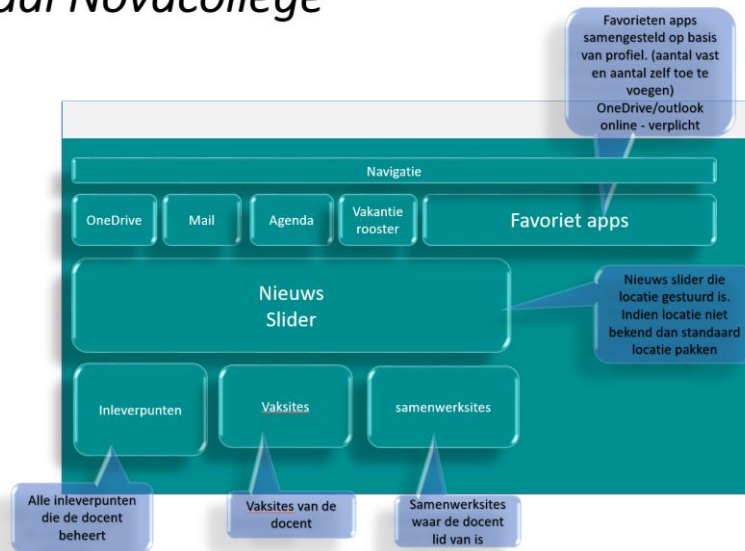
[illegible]aal Novacollege

Favorieten apps samengesteld op basis van profiel. (aantal vast en aantal zelf toe te voegen) OneDrive/outlook online - verplicht

Navigatie

OneDrive

Mail

Agenda

Vakantie rooster

Favoriet apps

Nieuws Slider

Nieuws slider die locatie gestuurd is. Indien locatie niet bekend dan standaard locatie pakken

Inleverpunten

Vaksites

samenwerksites

Alle inleverpunten die de docent beheert

Vaksites van de docent

Samenwerksites waar de docent lid van is